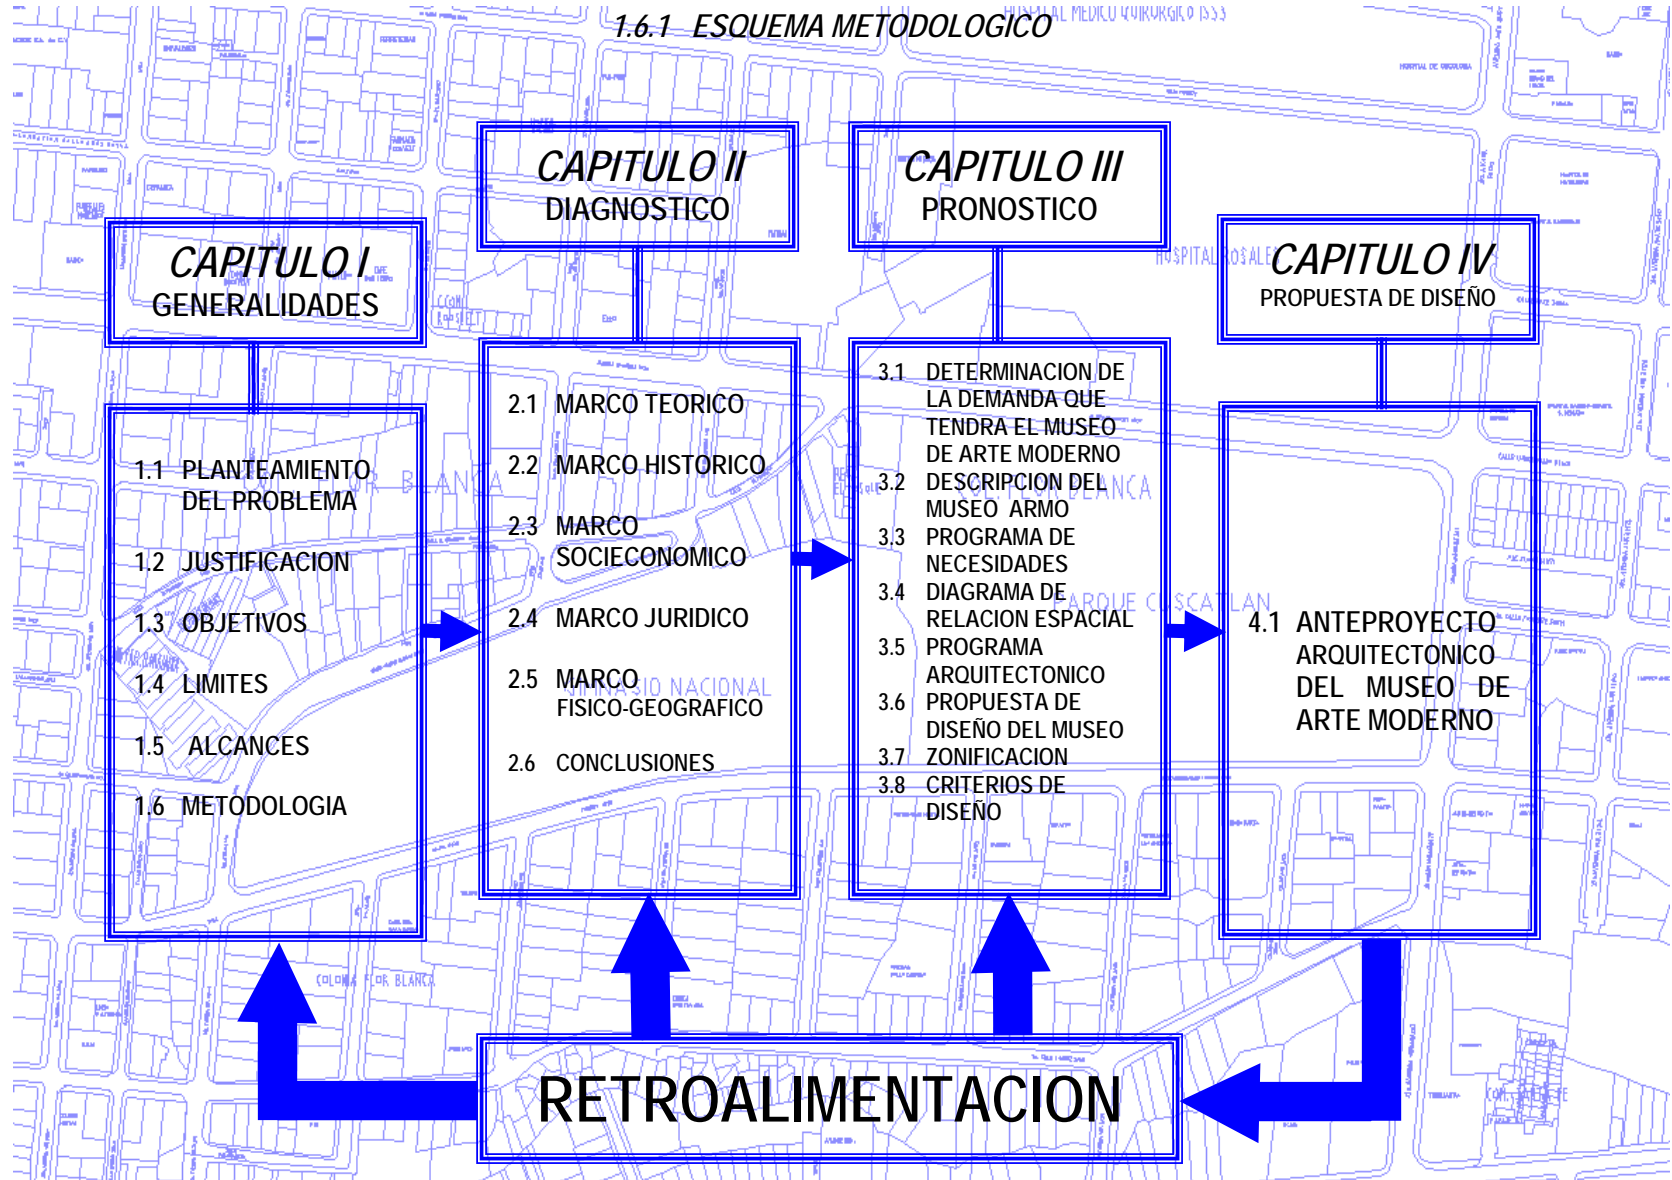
1.6.1 ESQUEMA METODOLOGICO

CAPITULO I
GENERALIDADES

1.1 PLANTEAMIENTO DEL PROBLEMA
1.2 JUSTIFICACION
1.3 OBJETIVOS
1.4 LIMITES
1.5 ALCANCES
1.6 METODOLOGIA

CAPITULO II
DIAGNOSTICO

2.1 MARCO TEORICO
2.2 MARCO HISTORICO
2.3 MARCO SOCIECONOMICO
2.4 MARCO JURIDICO
2.5 MARCO FISICO-GEOGRAFICO
2.6 CONCLUSIONES

CAPITULO III
PRONOSTICO

3.1 DETERMINACION DE LA DEMANDA QUE TENDRA EL MUSEO DE ARTE MODERNO
3.2 DESCRIPCION DEL MUSEO ARMO
3.3 PROGRAMA DE NECESIDADES
3.4 DIAGRAMA DE RELACION ESPACIAL
3.5 PROGRAMA ARQUITECTONICO
3.6 PROPUESTA DE DISEÑO DEL MUSEO
3.7 ZONIFICACION
3.8 CRITERIOS DE DISEÑO

CAPITULO IV
PROPUESTA DE DISEÑO

4.1 ANTEPROYECTO ARQUITECTONICO DEL MUSEO DE ARTE MODERNO

RETROALIMENTACION